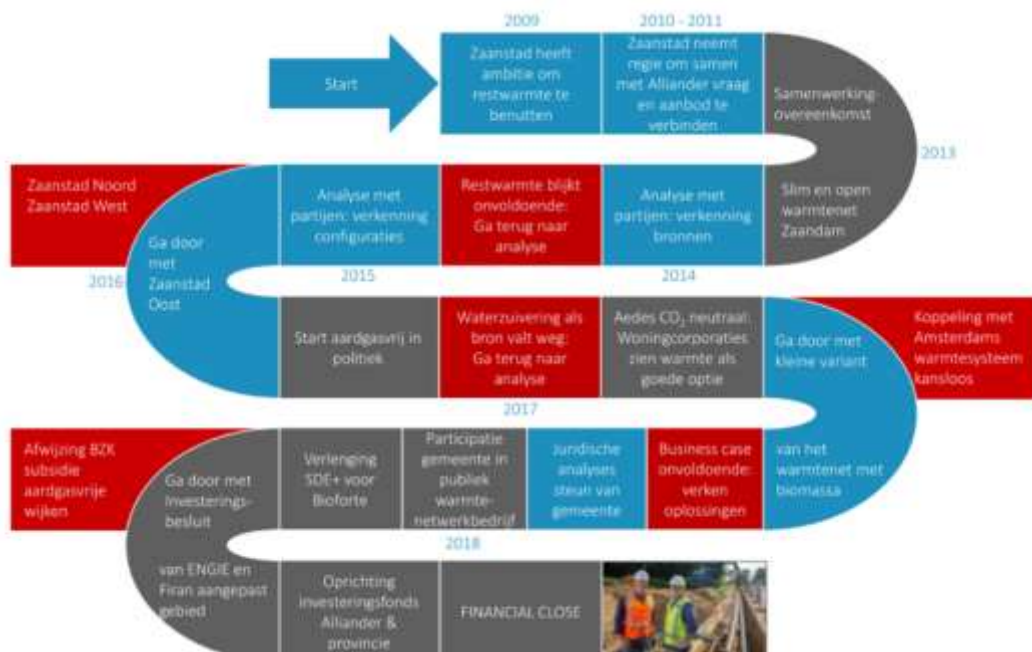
2009

2010 - 2011

Start

Zaanstad heeft ambitie om restwarmte te benutten

Zaanstad neemt regie om samen met Alliander vraag en aanbod te verbinden

Samenwerking overeenkomst

2013

Slim en open warmtenet Zaandam

Analyse met partijen: verkenning bronnen

Restwarmte blijkt onvoldoende: Ga terug naar analyse

Analyse met partijen: verkenning configuraties

Zaanstad Noord Zaanstad West

Ga door met Zaanstad Oost

2016

2015

2014

Start aardgasvrij in politiek

Waterzuivering als bron valt weg: Ga terug naar analyse

Aedes $CO_2$ neutraal: Woningcorporaties zien warmte als goede optie

Ga door met kleine variant

Koppeling met Amsterdams warmtesysteem kansloos

2017

van het warmtenet met biomassa

Business case onvoldoende: verken oplossingen

Juridische analyses steun van gemeente

Participatie gemeente in publiek warmtenetwerkbedrijf

Verlenging SDE+ voor Bioforte

Ga door met investeringsbesluit

Afwijzing BZK subsidie aardgasvrije wijken

2018

van ENGIE en Firan aangepast gebied

Oprichting investeringsfonds Alliander & provincie

FINANCIAL CLOSE